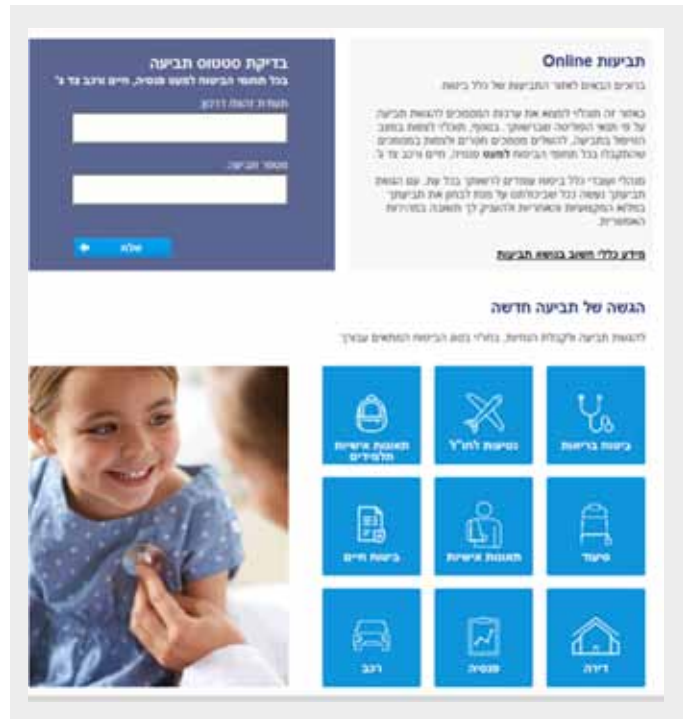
תביעות Online

בדיקת סטטוס תביעה

תעודת זהות

מספר תביעה

שלח

מידע כללי חשוב בנושא תביעות

הגשה של תביעה חדשה

ביטוח בריאות

נסיעות לחו"ל

תאונות אישיות תלמידים

סיעוד

תאונות אישיות

ביטוח חיים

דירה

פנסיה

רכב